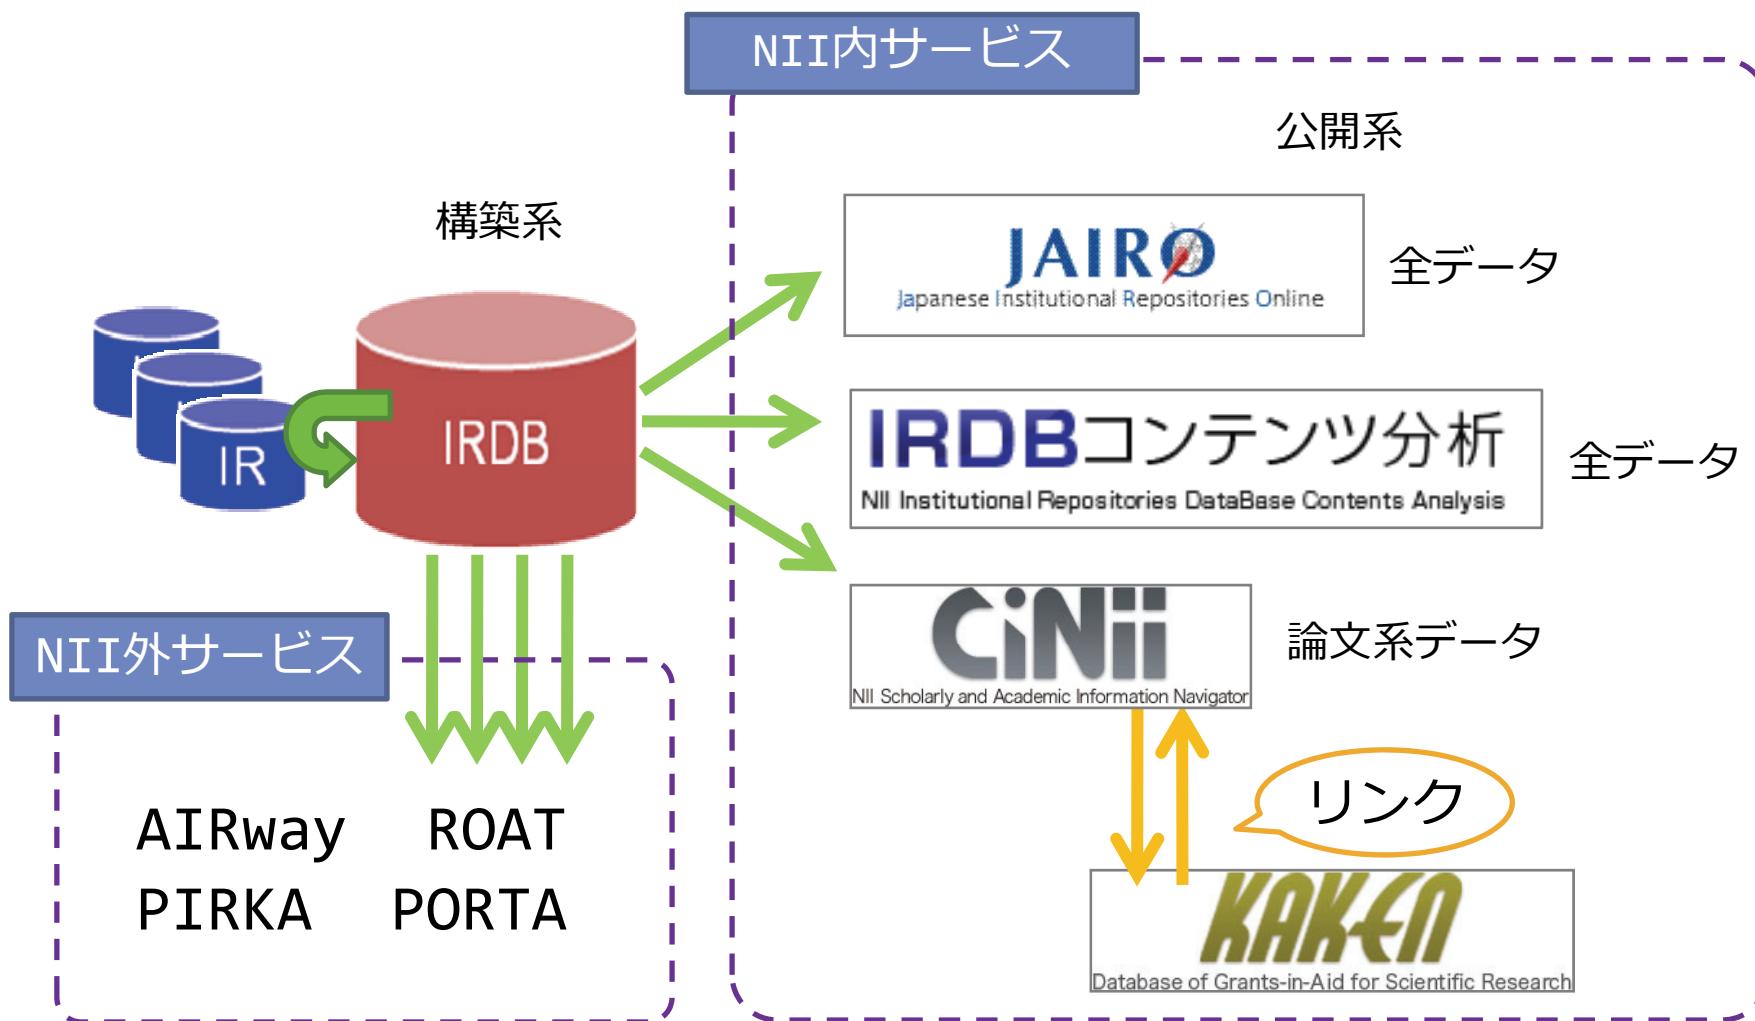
NII内サービス

公開系

構築系

JAIRO
Japanese Institutional Repositories Online

全データ

IR

IRDB

IRDBコンテンツ分析
NII Institutional Repositories DataBase Contents Analysis

全データ

NII外サービス

CiNii
NII Scholarly and Academic Information Navigator

論文系データ

リンク

AIRway ROAT
PIRKA PORTA

KAKEN
Database of Grants-in-Aid for Scientific Research